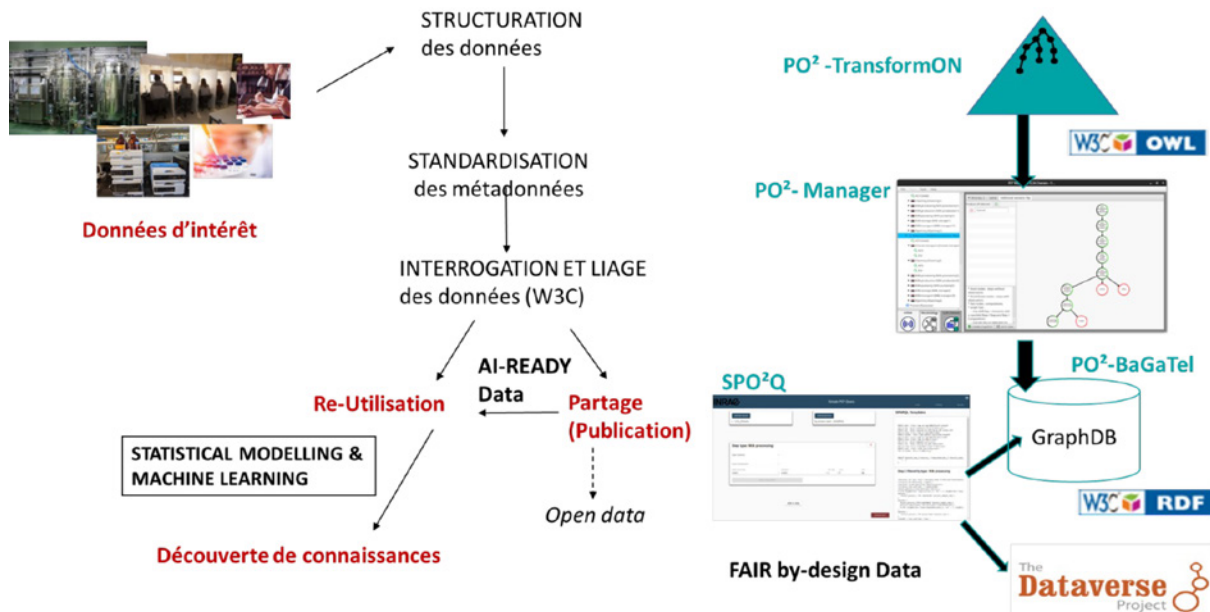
STRUCTURATION
des données

STANDARDISATION
des métadonnées

INTERROGATION ET LIAGE
des données (W3C)

Données d'intérêt

AI-READY
Data

Re-Utilisation

Partage
(Publication)

STATISTICAL MODELLING &
MACHINE LEARNING

Open data

Découverte de connaissances

PO² -TransformON

W3C OWL

PO²- Manager

PO²-BaGaTel

SPO²Q

INRAE

GraphDB

W3C RDF

FAIR by-design Data

The
Dataverse
Project